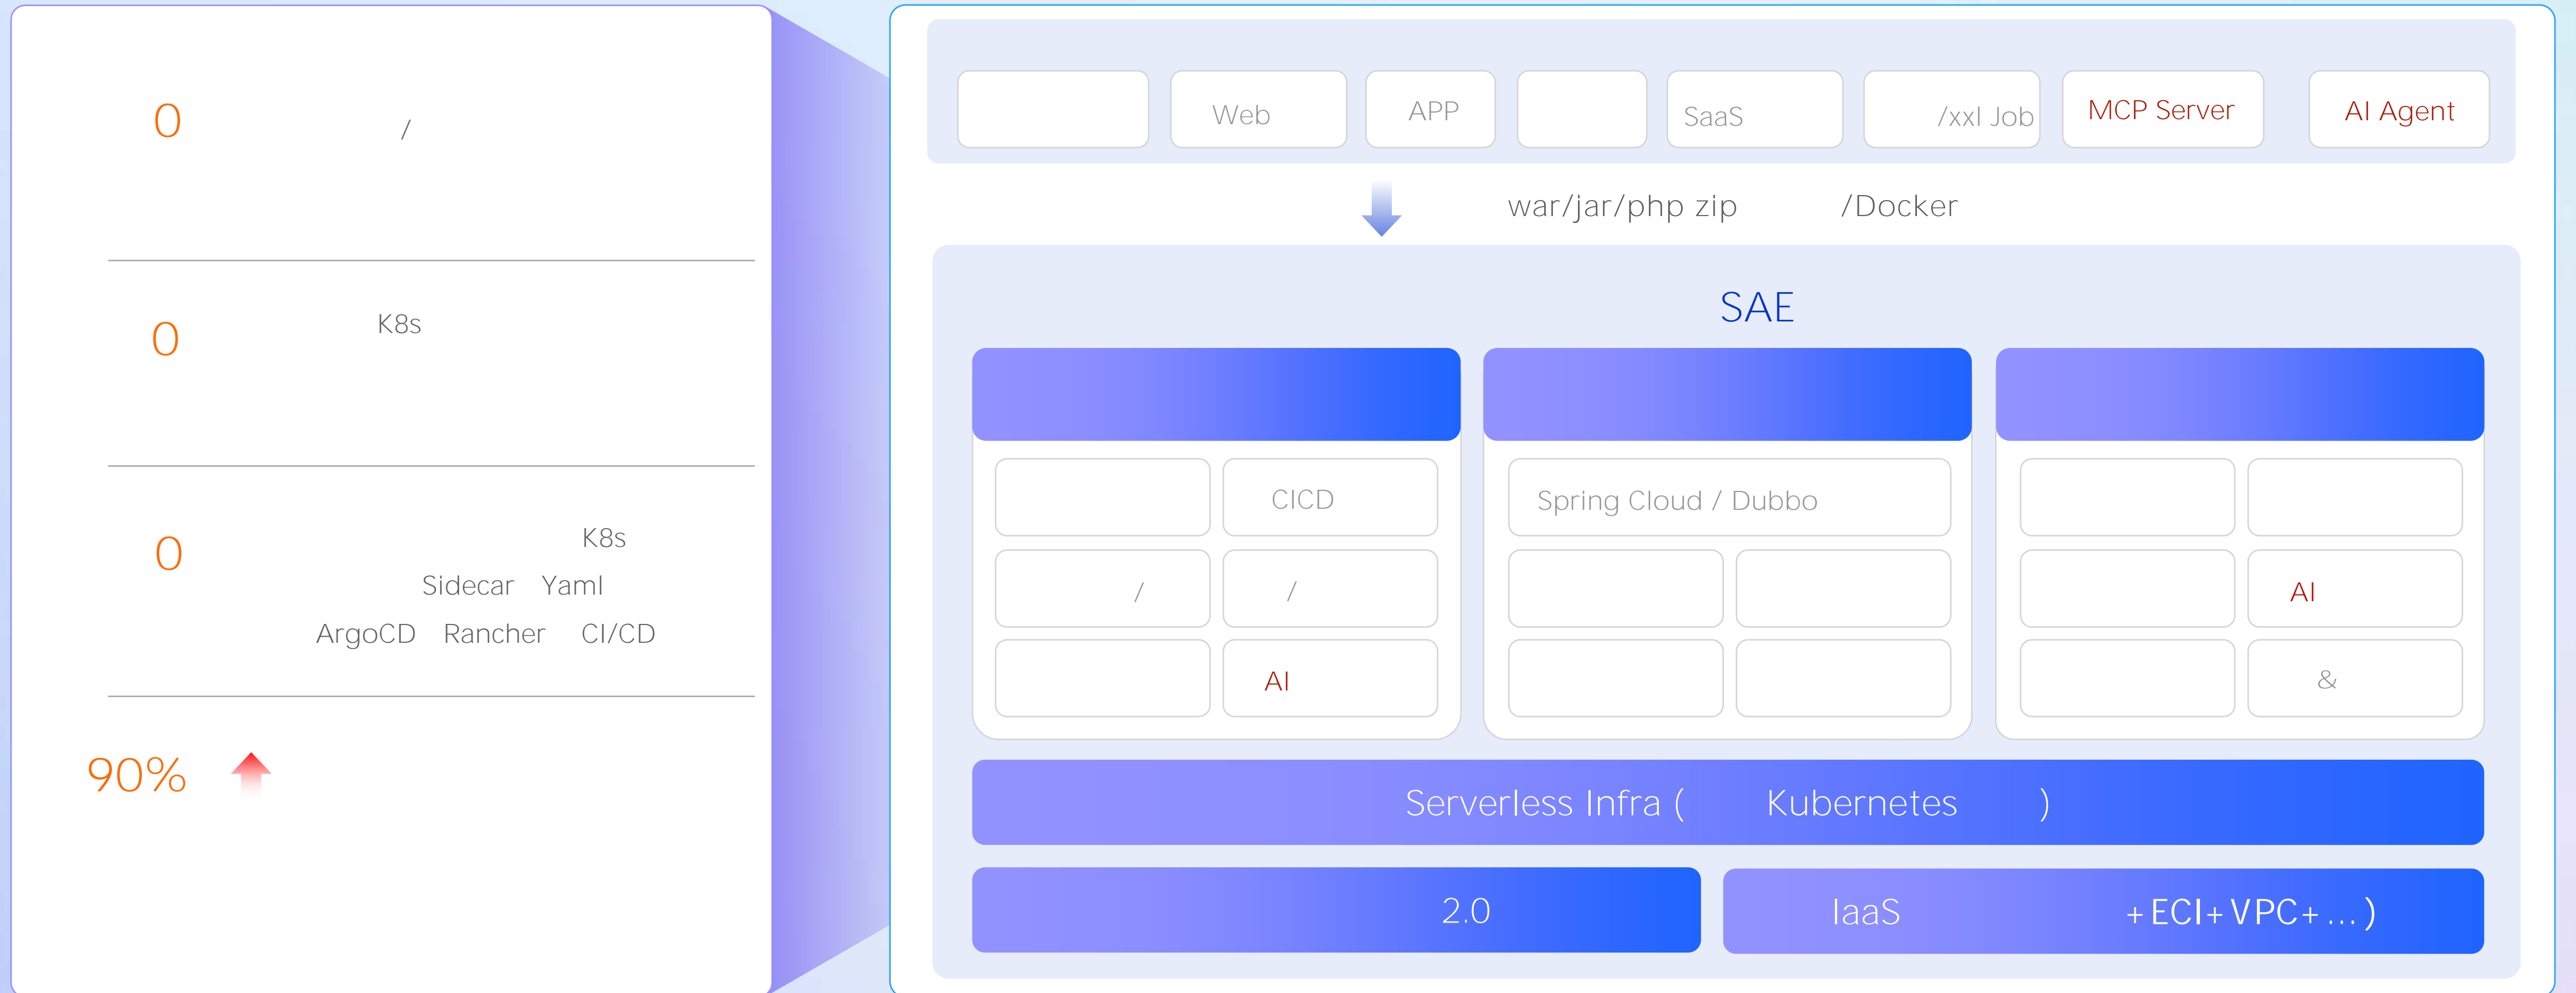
0 /

0 K8s

0 K8s
Sidecar Yaml
ArgoCD Rancher CI/CD

90%

Web
APP
SaaS
/xxl Job
MCP Server
AI Agent

war/jar/php zip /Docker

SAE

CICD
/
/
AI

Spring Cloud / Dubbo

AI
&

Serverless Infra ( Kubernetes )

2.0

IaaS +ECI+VPC+...)